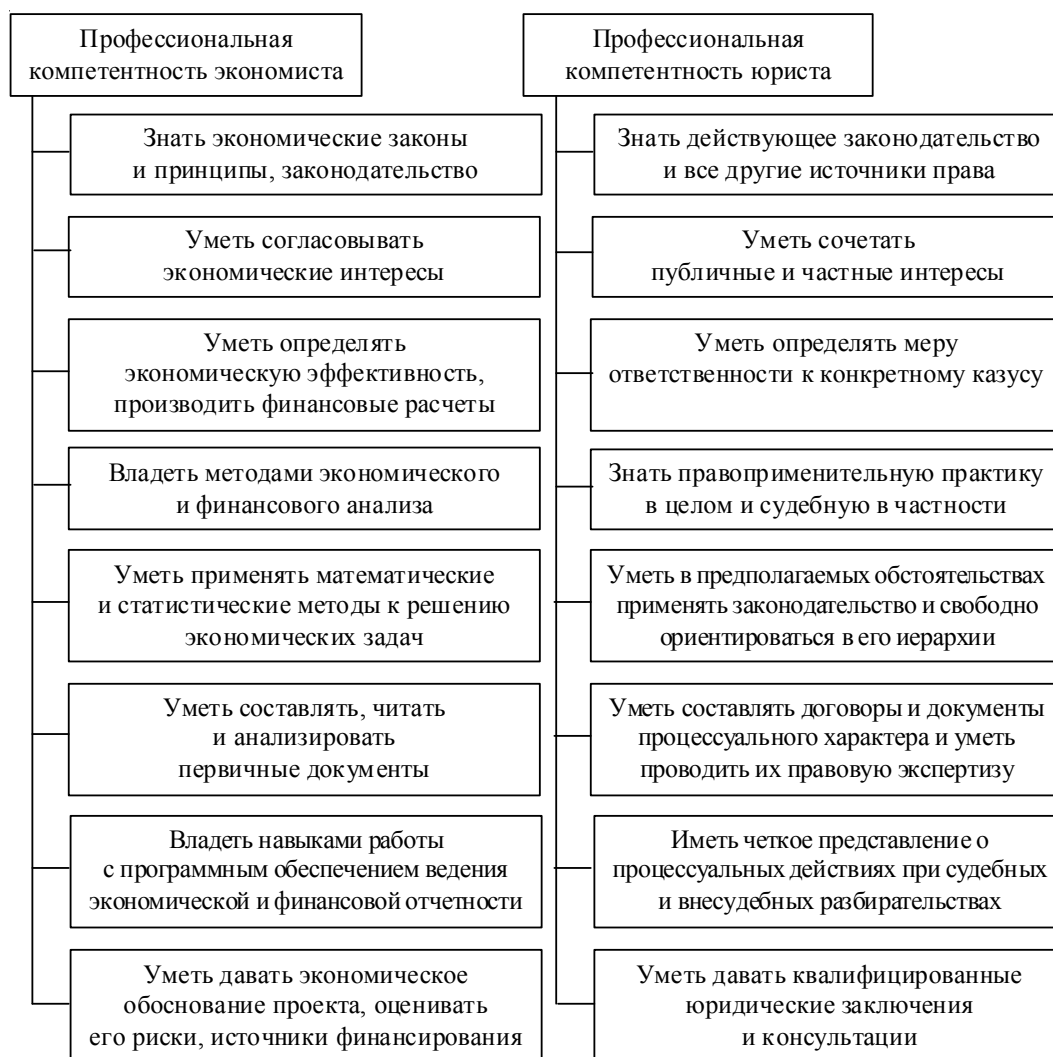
Профессиональная компетентность экономиста

Знать экономические законы и принципы, законодательство

Уметь согласовывать экономические интересы

Уметь определять экономическую эффективность, производить финансовые расчеты

Владеть методами экономического и финансового анализа

Уметь применять математические и статистические методы к решению экономических задач

Уметь составлять, читать и анализировать первичные документы

Владеть навыками работы с программным обеспечением ведения экономической и финансовой отчетности

Уметь давать экономическое обоснование проекта, оценивать его риски, источники финансирования

Профессиональная компетентность юриста

Знать действующее законодательство и все другие источники права

Уметь сочетать публичные и частные интересы

Уметь определять меру ответственности к конкретному казусу

Знать правоприменительную практику в целом и судебную в частности

Уметь в предполагаемых обстоятельствах применять законодательство и свободно ориентироваться в его иерархии

Уметь составлять договоры и документы процессуального характера и уметь проводить их правовую экспертизу

Иметь четкое представление о процессуальных действиях при судебных и внесудебных разбирательствах

Уметь давать квалифицированные юридические заключения и консультации